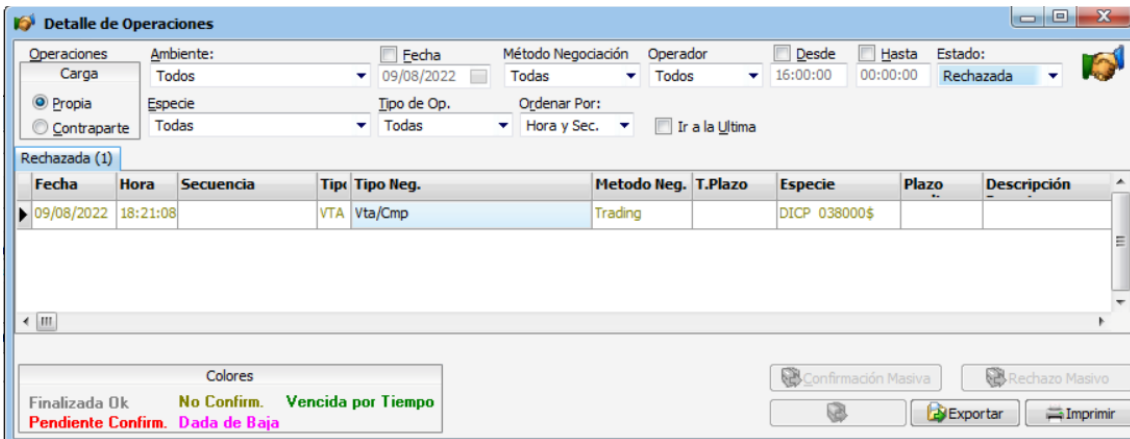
Detalle de Operaciones

Operaciones
Carga
Propia
Contraparte

Ambiente:
Todos

Especie
Todas

Fecha
09/08/2022

Tipo de Op.
Todas

Método Negociación
Todas

Ordenar Por:
Hora y Sec.

Operador
Todos

Ir a la Ultima

Desde
16:00:00

Hasta
00:00:00

Estado:
Rechazada

Rechazada (1)

| Fecha | Hora | Secuencia | Tipo | Tipo Neg. | Metodo Neg. | T.Plazo | Especie | Plazo | Descripción |
|---|---|---|---|---|---|---|---|---|---|
| 09/08/2022 | 18:21:08 | | VTA | Vta/Cmp | Trading | | DICP 038000$ | | |

Colores
Finalizada Ok
No Confirm.
Vencida por Tiempo
Pendiente Confirm.
Dada de Baja

Confirmación Masiva
Rechazo Masivo
Exportar
Imprimir